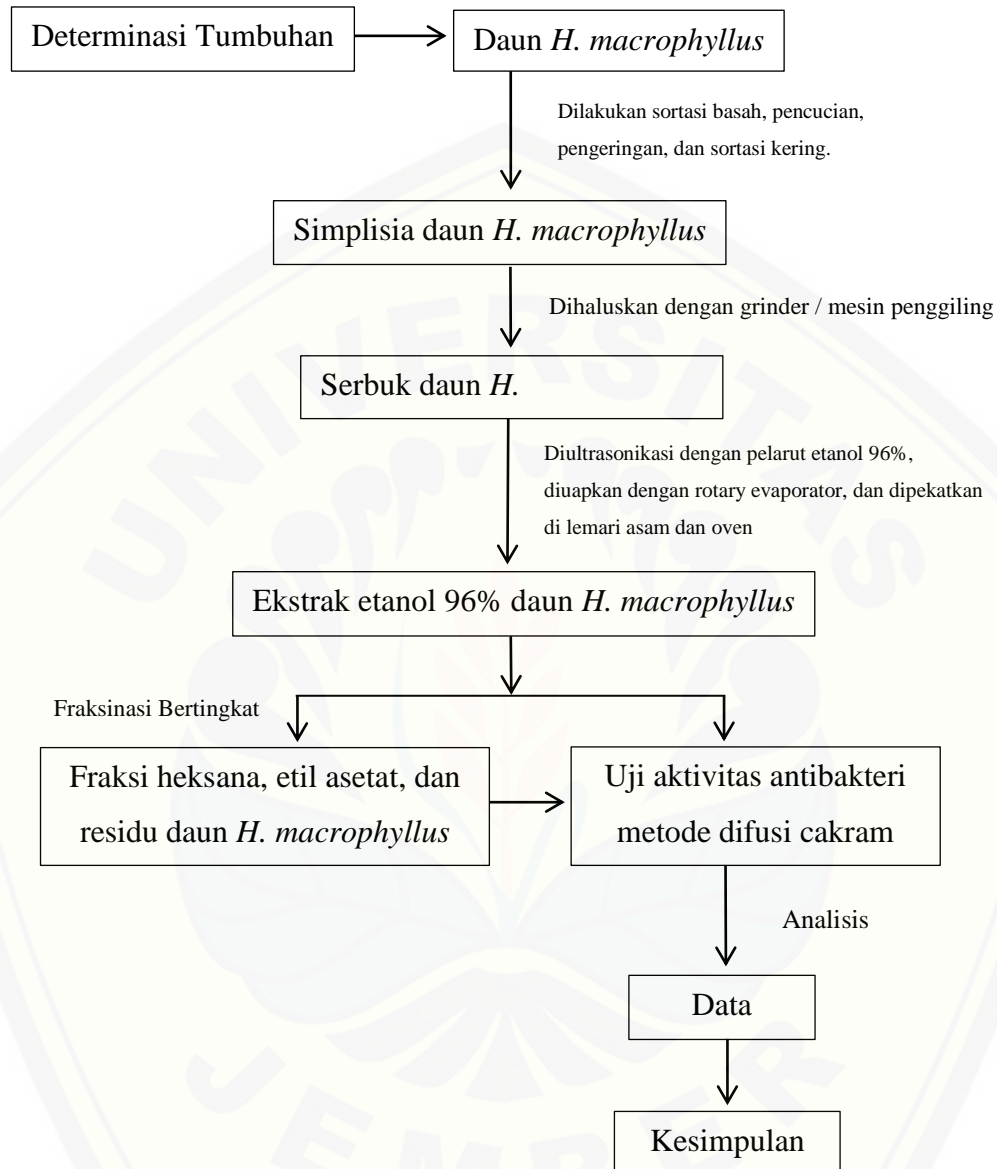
Determinasi Tumbuhan

Daun *H. macrophyllus*

Dilakukan sortasi basah, pencucian, pengeringan, dan sortasi kering.

Simplisia daun *H. macrophyllus*

Dihaluskan dengan grinder / mesin penggiling

Serbuk daun *H.*

Diultrasonikasi dengan pelarut etanol 96%, diuapkan dengan rotary evaporator, dan dipekatkan di lemari asam dan oven

Ekstrak etanol 96% daun *H. macrophyllus*

Fraksinasi Bertingkat

Fraksi heksana, etil asetat, dan residu daun *H. macrophyllus*

Uji aktivitas antibakteri metode difusi cakram

Analisis

Data

Kesimpulan